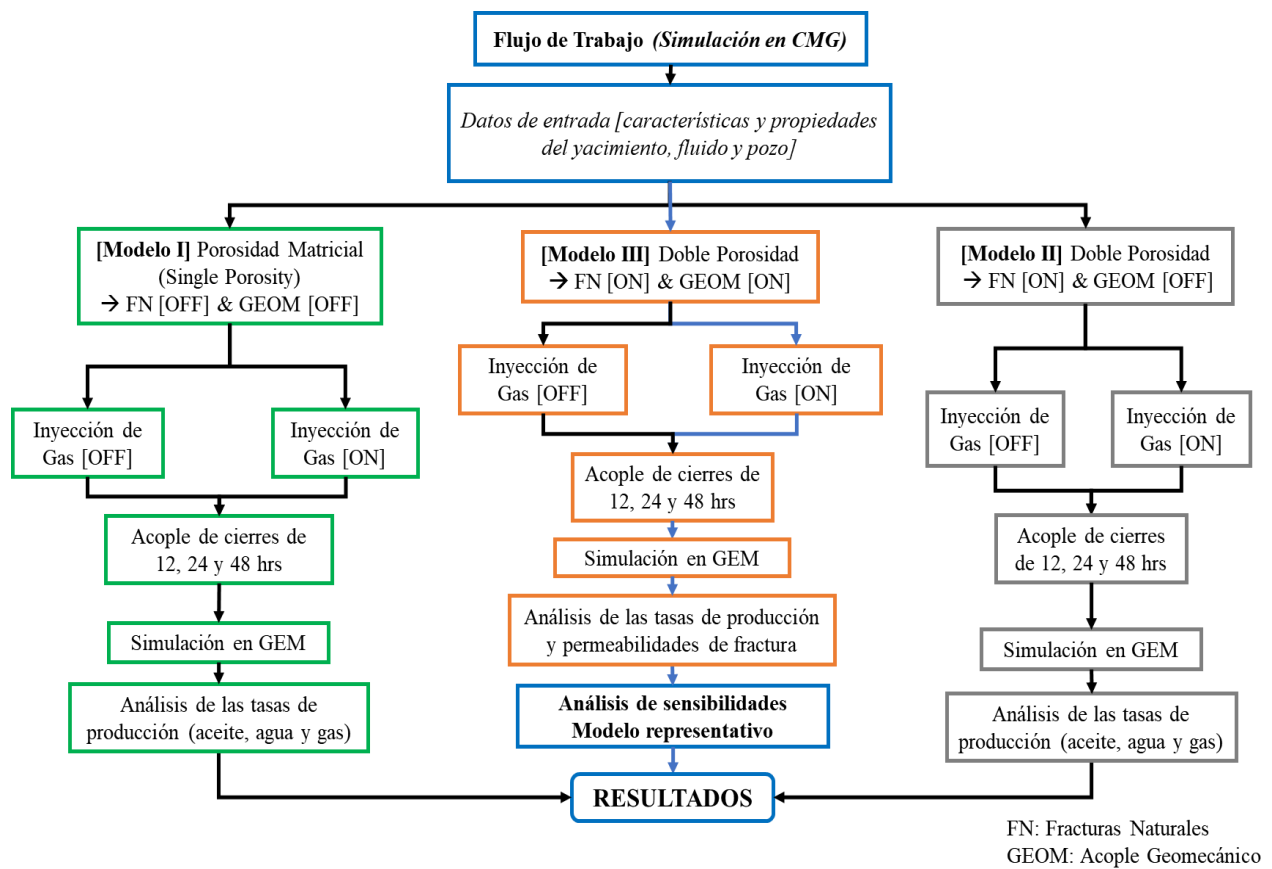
Flujo de Trabajo (Simulación en CMG)

Datos de entrada [características y propiedades del yacimiento, fluido y pozo]

[Modelo I] Porosidad Matricial (Single Porosity)
→ FN [OFF] & GEOM [OFF]

Inyección de Gas [OFF]

Inyección de Gas [ON]

Acople de cierres de 12, 24 y 48 hrs

Simulación en GEM

Análisis de las tasas de producción (aceite, agua y gas)

[Modelo III] Doble Porosidad
→ FN [ON] & GEOM [ON]

Inyección de Gas [OFF]

Inyección de Gas [ON]

Acople de cierres de 12, 24 y 48 hrs

Simulación en GEM

Análisis de las tasas de producción y permeabilidades de fractura

Análisis de sensibilidades
Modelo representativo

[Modelo II] Doble Porosidad
→ FN [ON] & GEOM [OFF]

Inyección de Gas [OFF]

Inyección de Gas [ON]

Acople de cierres de 12, 24 y 48 hrs

Simulación en GEM

Análisis de las tasas de producción (aceite, agua y gas)

RESULTADOS

FN: Fracturas Naturales
GEOM: Acople Geomecánico